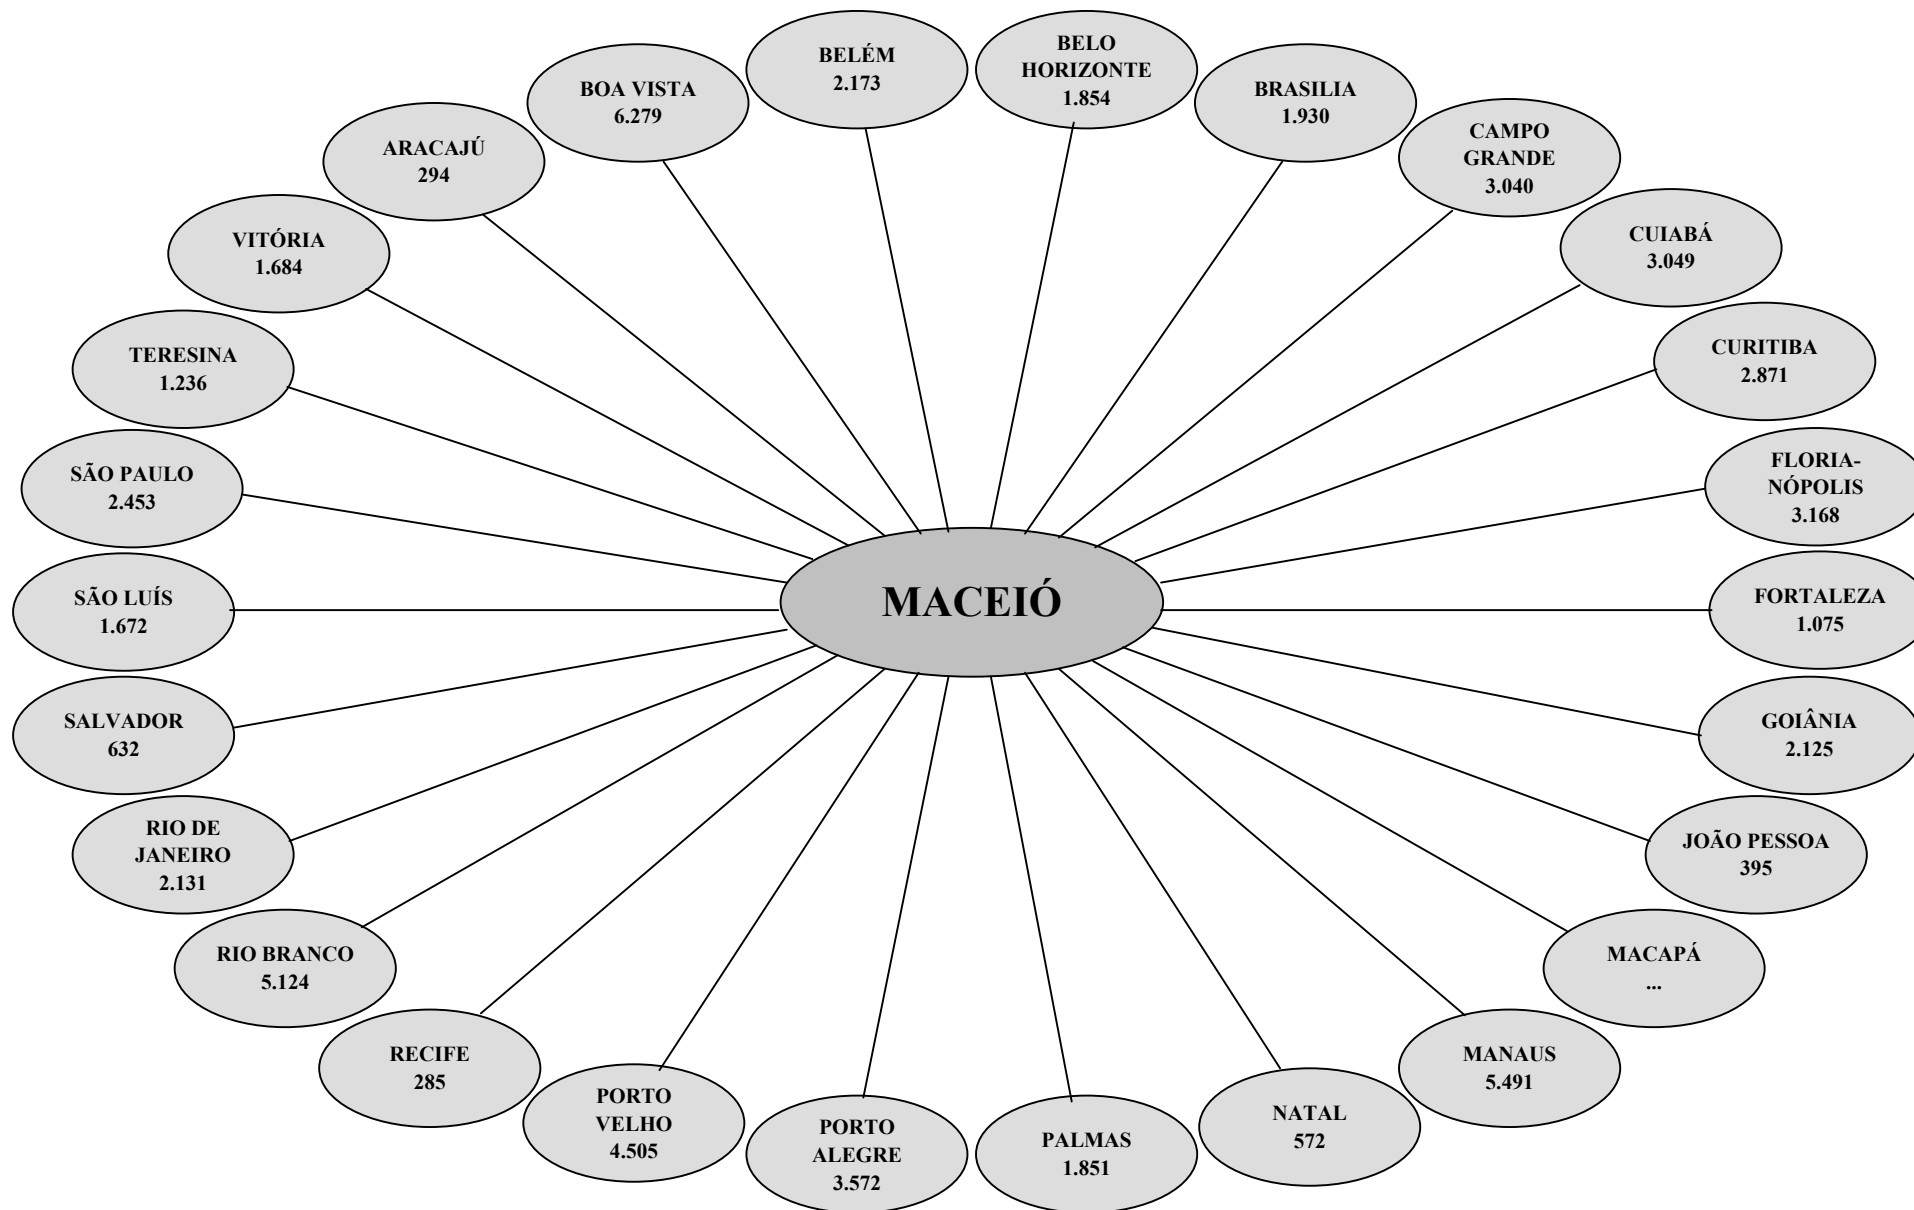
BELÉM
2.173

BELO
HORIZONTE
1.854

BOA VISTA
6.279

BRASILIA
1.930

ARACAJÚ
294

CAMPO
GRANDE
3.040

VITÓRIA
1.684

CUIABÁ
3.049

TERESINA
1.236

CURITIBA
2.871

SÃO PAULO
2.453

FLORIA-
NÓPOLIS
3.168

SÃO LUÍS
1.672

MACEIÓ

FORTALEZA
1.075

SALVADOR
632

GOIÂNIA
2.125

RIO DE
JANEIRO
2.131

JOÃO PESSOA
395

RIO BRANCO
5.124

MACAPÁ
...

RECIFE
285

MANAUS
5.491

PORTO
VELHO
4.505

NATAL
572

PORTO
ALEGRE
3.572

PALMAS
1.851